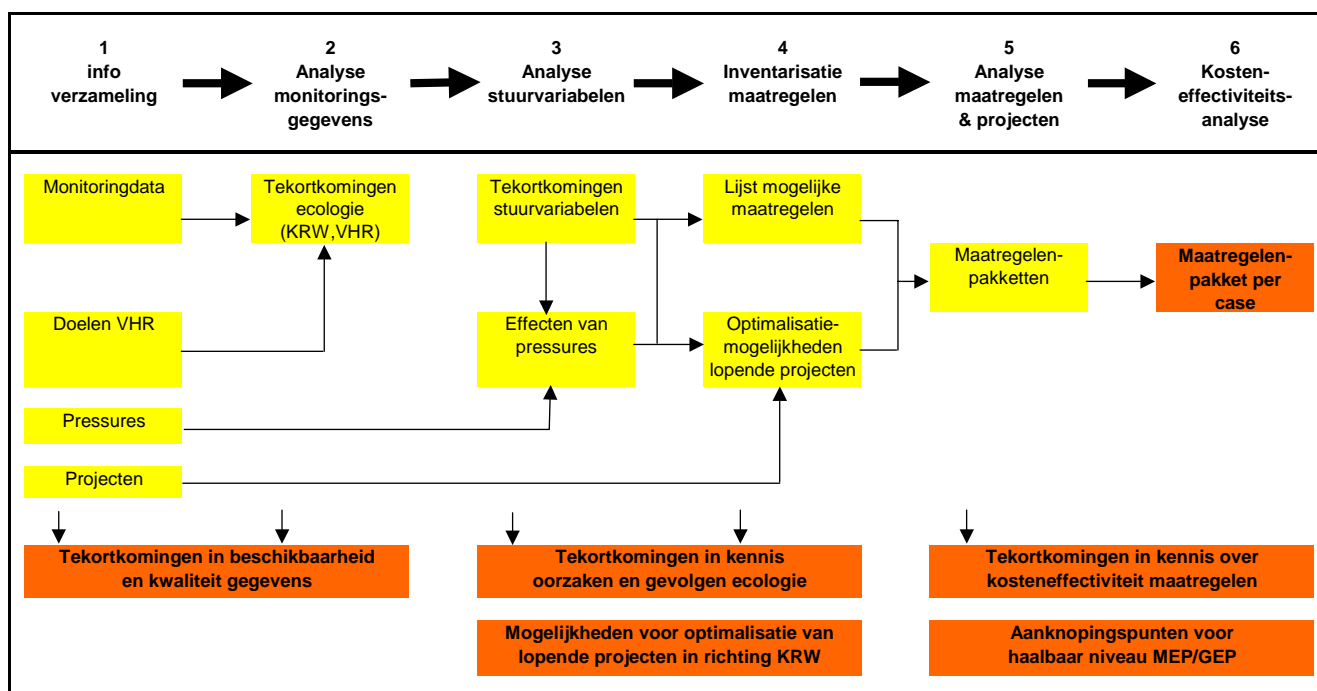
1
info
verzameling

2
Analyse
monitoringsgegevens

3
Analyse
stuurvariabelen

4
Inventarisatie
maatregelen

5
Analyse
maatregelen
& projecten

6
Kosteneffectiviteitsanalyse

Monitoringdata

Tekortkomingen ecologie (KRW,VHR)

Doelen VHR

Pressures

Projecten

Tekortkomingen stuurvariabelen

Effecten van pressures

Lijst mogelijke maatregelen

Optimalisatiemogelijkheden lopende projecten

Maatregelenpakketten

Maatregelenpakket per case

Tekortkomingen in beschikbaarheid en kwaliteit gegevens

Tekortkomingen in kennis oorzaken en gevolgen ecologie

Mogelijkheden voor optimalisatie van lopende projecten in richting KRW

Tekortkomingen in kennis over kosteneffectiviteit maatregelen

Aanknopingspunten voor haalbaar niveau MEP/GEP